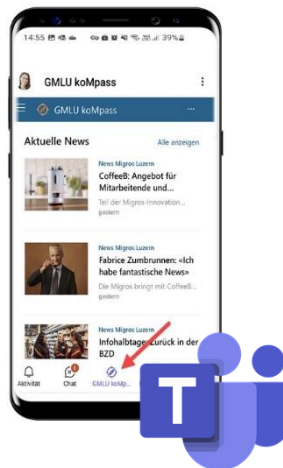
14:55 39%

GMLU koMpass

GMLU koMpass

Aktuelle News

Alle anzeigen

News Migros Luzern
CoffeeB: Angebot für Mitarbeitende und...
Teil der Migros-Innovation...
gestern

News Migros Luzern
Fabrice Zumbrunnen: «Ich habe fantastische News»
Die Migros bringt mit CoffeeB...
gestern

Infohalbtage zurück in der BZD

Aktivität

Chat

GMLU koMp...

T